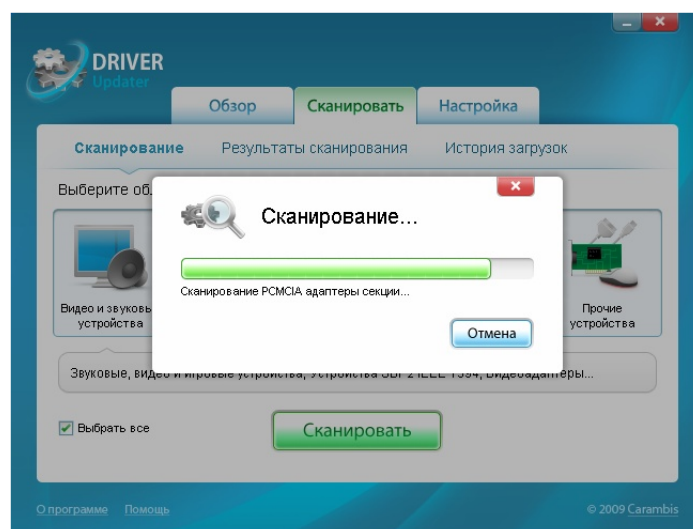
DRIVER Updater

Обзор | Сканировать | Настройка

Сканирование | Результаты сканирования | История загрузок

Выберите об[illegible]

Видео и звуковы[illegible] устройства

Сканирование...

Сканирование PCMCIA адаптеры секции...

Отмена

Прочие устройства

Звуковые, виде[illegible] и игровые устройства, устройства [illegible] IEEE 1394, Видеоадаптеры...

Выбрать все

Сканировать

О программе Помощь

© 2009 Carambis